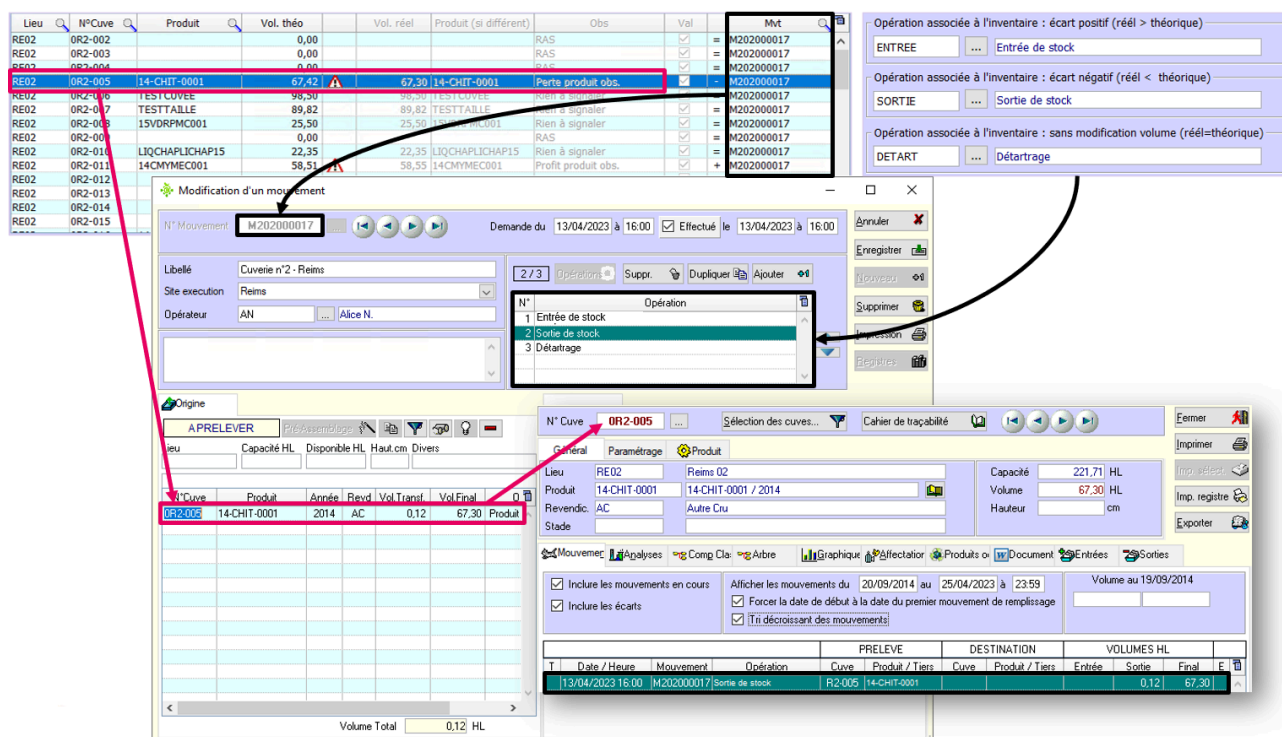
| Lieu | N°Cuve | Produit | Vol. théo | | Vol. réel | Produit (si différent) | Obs | Val | | Mvt |
|---|---|---|---|---|---|---|---|---|---|---|
| RE02 | 0R2-002 | | 0,00 | | | | RAS | | = | M202000017 |
| RE02 | 0R2-003 | | 0,00 | | | | RAS | | = | M202000017 |
| RE02 | 0R2-004 | | 0,00 | | | | RAS | | = | M202000017 |
| RE02 | 0R2-005 | 14-CHIT-0001 | 67,42 | ⚠ | 67,30 | 14-CHIT-0001 | Perte produit obs. | | - | M202000017 |
| RE02 | 0R2-006 | TESTCUVEE | 98,50 | | 98,50 | TESTCUVEE | Rien à signaler | | = | M202000017 |
| RE02 | 0R2-007 | TESTTAILLE | 89,82 | | 89,82 | TESTTAILLE | Rien à signaler | | = | M202000017 |
| RE02 | 0R2-008 | 15VDRPMC001 | 25,50 | | 25,50 | 15VDRPMC001 | Rien à signaler | | = | M202000017 |
| RE02 | 0R2-009 | | 0,00 | | | | RAS | | = | M202000017 |
| RE02 | 0R2-010 | LIQCHAPLICHAP15 | 22,35 | | 22,35 | LIQCHAPLICHAP15 | Rien à signaler | | = | M202000017 |
| RE02 | 0R2-011 | 14CMYMEC001 | 58,51 | ⚠ | 58,55 | 14CMYMEC001 | Profit produit obs. | | + | M202000017 |
| RE02 | 0R2-012 | | | | | | | | | |
| RE02 | 0R2-013 | | | | | | | | | |
| RE02 | 0R2-014 | | | | | | | | | |
| RE02 | 0R2-015 | | | | | | | | | |

Opération associée à l'inventaire : écart positif (réel > théorique)
ENTREE ... Entrée de stock
Opération associée à l'inventaire : écart négatif (réel < théorique)
SORTIE ... Sortie de stock
Opération associée à l'inventaire : sans modification volume (réel=théorique)
DETART ... Détartrage

Modification d'un mouvement
N° Mouvement M202000017
Demande du 13/04/2023 à 16:00 Effectué le 13/04/2023 à 16:00
Annuler
Enregistrer
Nouveau
Supprimer
Impression
Registres
Libellé Cuverie n°2 - Reims
Site execution Reims
Opérateur AN ... Alice N.
2 / 3 Opérations Suppr. Dupliquer Ajouter
| N° | Opération |
|---|---|
| 1 | Entrée de stock |
| 2 | Sortie de stock |
| 3 | Détartrage |

Origine
A PRELEVER Pré Assemblage
Lieu Capacité HL Disponible HL Haut.cm Divers
| N°Cuve | Produit | Année | Revd | Vol.Transf. | Vol.Final | |
|---|---|---|---|---|---|---|
| 0R2-005 | 14-CHIT-0001 | 2014 | AC | 0,12 | 67,30 | Produit |
Volume Total 0,12 HL

N° Cuve 0R2-005 ... Sélection des cuves... Cahier de traçabilité
Fermer
Imprimer
Imp. sélect.
Imp. registre
Exporter
Général Paramétrage Produit
Lieu RE02 Reims 02
Produit 14-CHIT-0001 14-CHIT-0001 / 2014
Revendic. AC Autre Cru
Stade
Capacité 221,71 HL
Volume 67,30 HL
Hauteur cm
Mouvemen Analyses Comp Cla Arbre Graphique Affectation Produits o Document Entrées Sorties
Inclure les mouvements en cours
Inclure les écarts
Afficher les mouvements du 20/09/2014 au 25/04/2023 à 23:59
Forcer la date de début à la date du premier mouvement de remplissage
Tri décroissant des mouvements
Volume au 19/09/2014
| T | Date / Heure | Mouvement | Opération | PRELEVE Cuve | PRELEVE Produit / Tiers | DESTINATION Cuve | DESTINATION Produit / Tiers | VOLUMES HL Entrée | VOLUMES HL Sortie | VOLUMES HL Final | E |
|---|---|---|---|---|---|---|---|---|---|---|---|
| | 13/04/2023 16:00 | M202000017 | Sortie de stock | R2-005 | 14-CHIT-0001 | | | | 0,12 | 67,30 | |